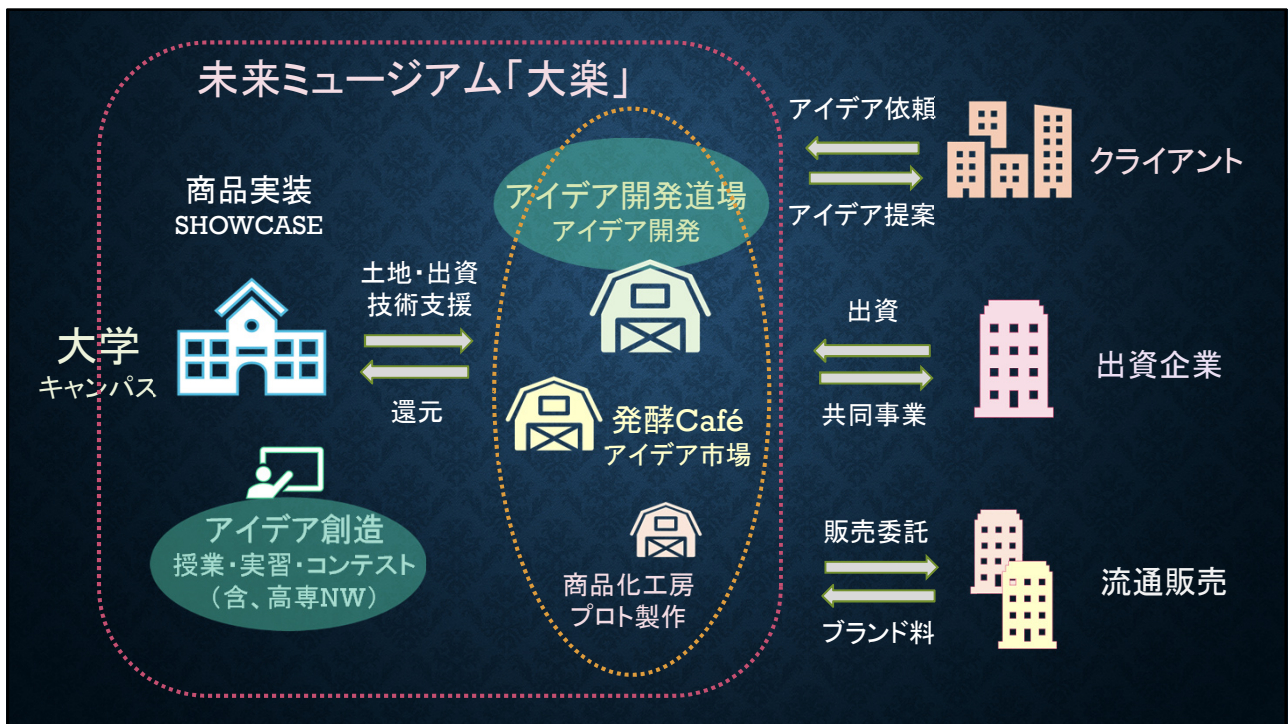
未来ミュージアム「大楽」

商品実装
SHOWCASE

大学
キャンパス

土地・出資
技術支援

還元

アイデア創造
授業・実習・コンテスト
(含、高専NW)

アイデア開発道場
アイデア開発

発酵Café
アイデア市場

商品化工房
プロト製作

アイデア依頼

アイデア提案

クライアント

出資

共同事業

出資企業

販売委託

ブランド料

流通販売